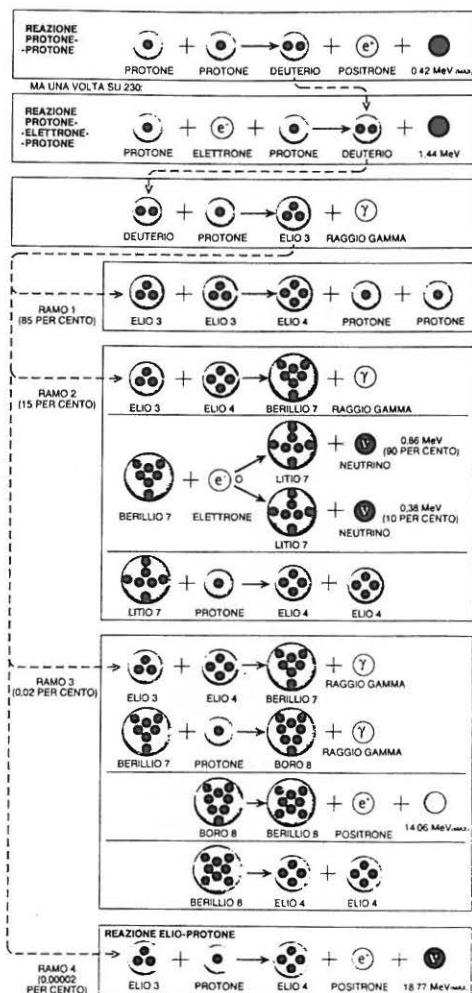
REAZIONE PROTONE-PROTONE

PROTONE + PROTONE → DEUTERIO + POSITRONE + 0.42 MeV max.

$e^+$

MA UNA VOLTA SU 230:

REAZIONE PROTONE-ELETTRONE-PROTONE

PROTONE + ELETTRONE + PROTONE → DEUTERIO + 1.44 MeV

$e^-$

DEUTERIO + PROTONE → ELIO 3 + RAGGIO GAMMA

γ

RAMO 1 (85 PER CENTO)

ELIO 3 + ELIO 3 → ELIO 4 + PROTONE + PROTONE

RAMO 2 (15 PER CENTO)

ELIO 3 + ELIO 4 → BERILLIO 7 + RAGGIO GAMMA

γ

BERILLIO 7 + ELETTRONE → LITIO 7 + NEUTRINO 0.86 MeV (90 PER CENTO)

$e^-$

ν

LITIO 7 + NEUTRINO 0.38 MeV (10 PER CENTO)

LITIO 7 + PROTONE → ELIO 4 + ELIO 4

RAMO 3 (0.02 PER CENTO)

ELIO 3 + ELIO 4 → BERILLIO 7 + RAGGIO GAMMA

γ

BERILLIO 7 + PROTONE → BORO 8 + RAGGIO GAMMA

γ

BORO 8 → BERILLIO 8 + POSITRONE + 14.06 MeV max.

$e^+$

BERILLIO 8 → ELIO 4 + ELIO 4

REAZIONE ELIO-PROTONE

RAMO 4 (0.00002 PER CENTO)

ELIO 3 + PROTONE → ELIO 4 + POSITRONE + 18.77 MeV max.

$e^+$

ν